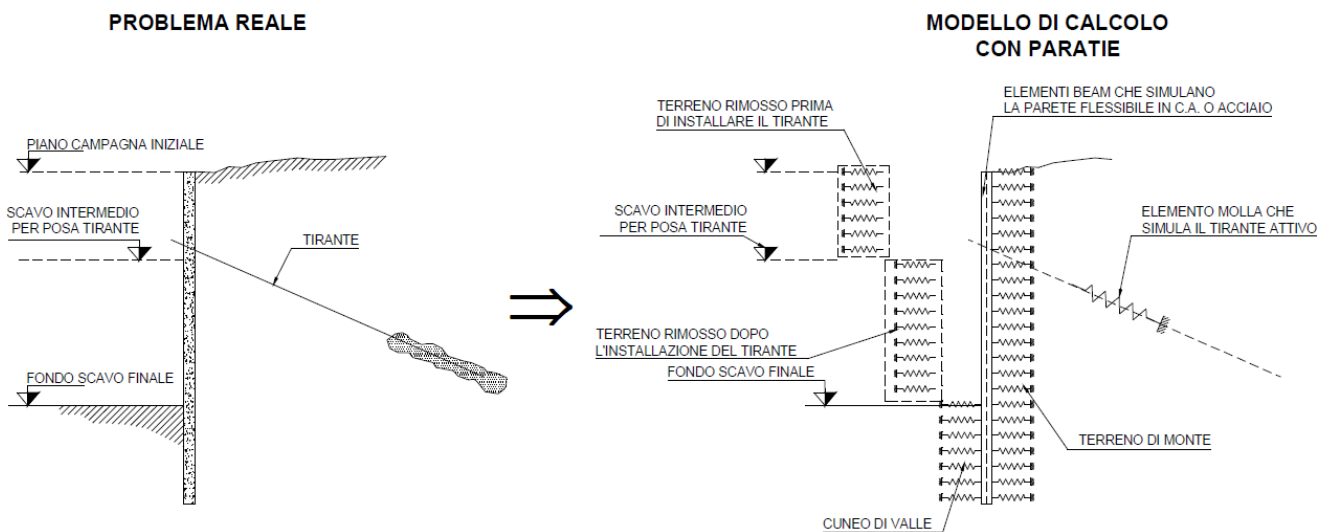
PROBLEMA REALE

PIANO CAMPAGNA INIZIALE

SCAVO INTERMEDIO
PER POSA TIRANTE

TIRANTE

FONDO SCAVO FINALE

MODELLO DI CALCOLO
CON PARATIE

TERRENO RIMOSSO PRIMA
DI INSTALLARE IL TIRANTE

ELEMENTI BEAM CHE SIMULANO
LA PARETE FLESSIBILE IN C.A. O ACCIAIO

SCAVO INTERMEDIO
PER POSA TIRANTE

ELEMENTO MOLLA CHE
SIMULA IL TIRANTE ATTIVO

TERRENO RIMOSSO DOPO
L'INSTALLAZIONE DEL TIRANTE

FONDO SCAVO FINALE

TERRENO DI MONTE

CUNEO DI VALLE